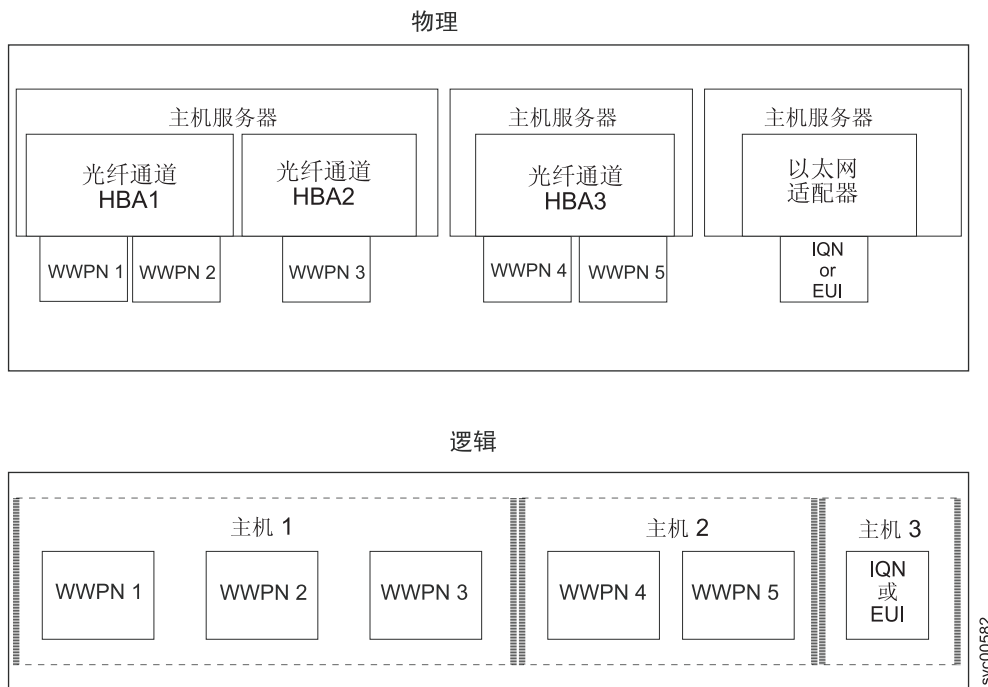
物理

主机服务器

光纤通道 HBA1

光纤通道 HBA2

WWPN 1

WWPN 2

WWPN 3

主机服务器

光纤通道 HBA3

WWPN 4

WWPN 5

主机服务器

以太网 适配器

IQN or EUI

逻辑

主机 1

WWPN 1

WWPN 2

WWPN 3

主机 2

WWPN 4

WWPN 5

主机 3

IQN 或 EUI

svc00582